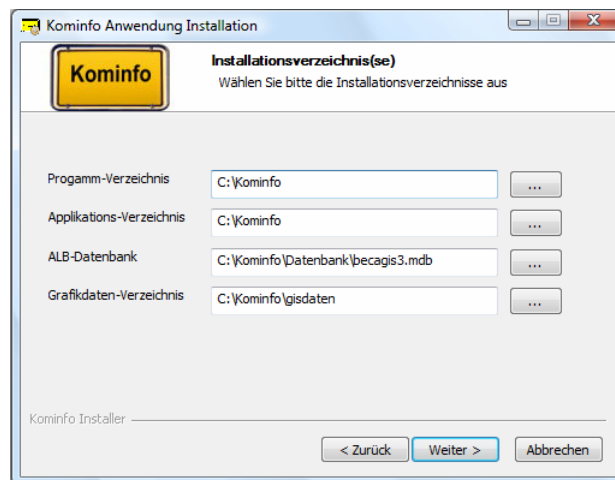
Kominfo Anwendung Installation

Kominfo

Installationsverzeichnis(se)
Wählen Sie bitte die Installationsverzeichnisse aus

Progamm-Verzeichnis C:\Kominfo ...
Applikations-Verzeichnis C:\Kominfo ...
ALB-Datenbank C:\Kominfo\Datenbank\becagis3.mdb ...
Grafikdaten-Verzeichnis C:\Kominfo\gisdaten ...

Kominfo Installer

< Zurück Weiter > Abbrechen